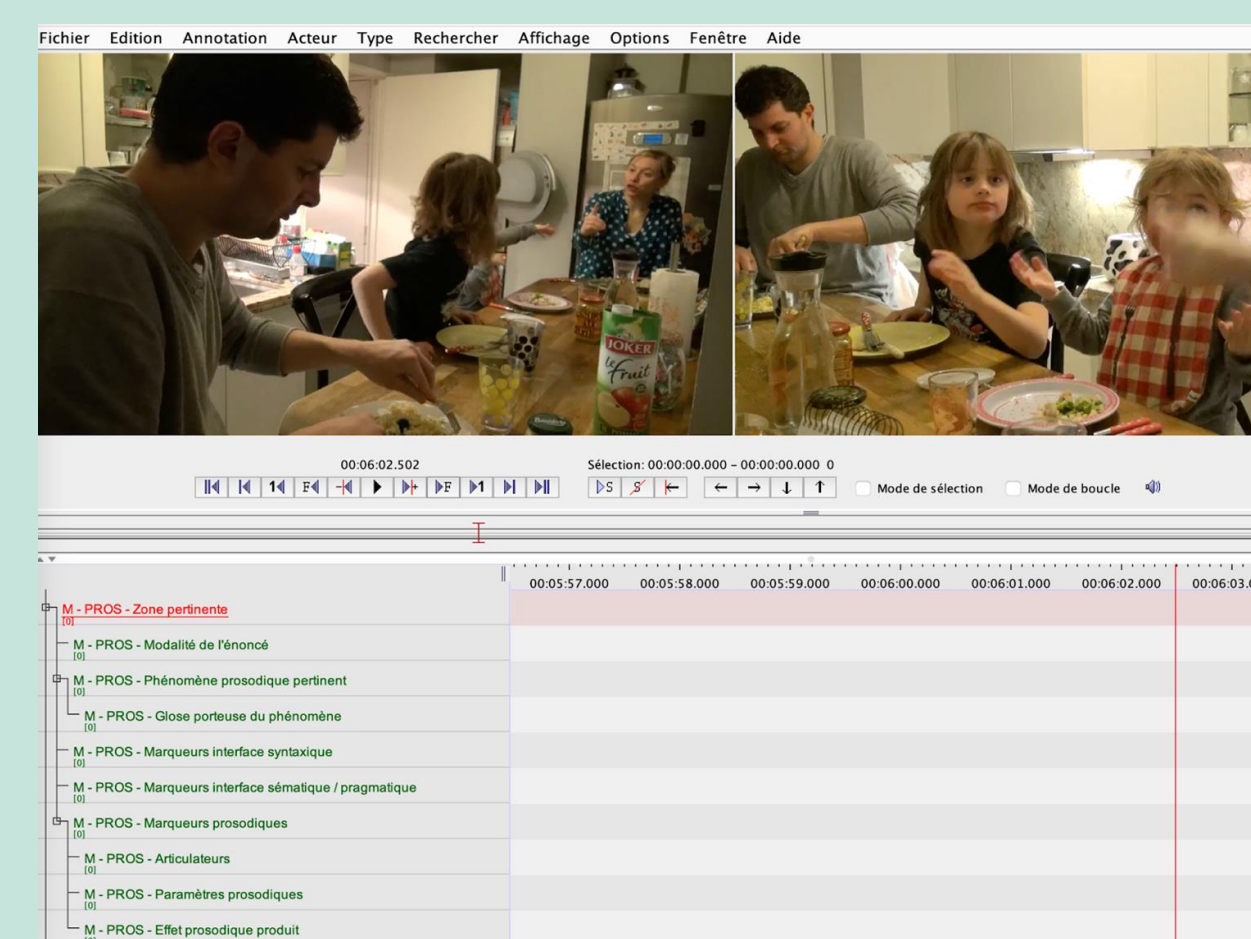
Fichier Edition Annotation Acteur Type Rechercher Affichage Options Fenêtre Aide

JOKER
le Fruit

00:06:02.502

Sélection: 00:00:00.000 – 00:00:00.000 0

Mode de sélection

Mode de boucle

00:05:57.000 00:05:58.000 00:05:59.000 00:06:00.000 00:06:01.000 00:06:02.000 00:06:03.0

M - PROS - Zone pertinente
[0]

M - PROS - Modalité de l'énoncé
[0]

M - PROS - Phénomène prosodique pertinent
[0]

M - PROS - Glose porteuse du phénomène
[0]

M - PROS - Marqueurs interface syntaxique
[0]

M - PROS - Marqueurs interface sématique / pragmatique
[0]

M - PROS - Marqueurs prosodiques
[0]

M - PROS - Articulateurs
[0]

M - PROS - Paramètres prosodiques
[0]

M - PROS - Effet prosodique produit